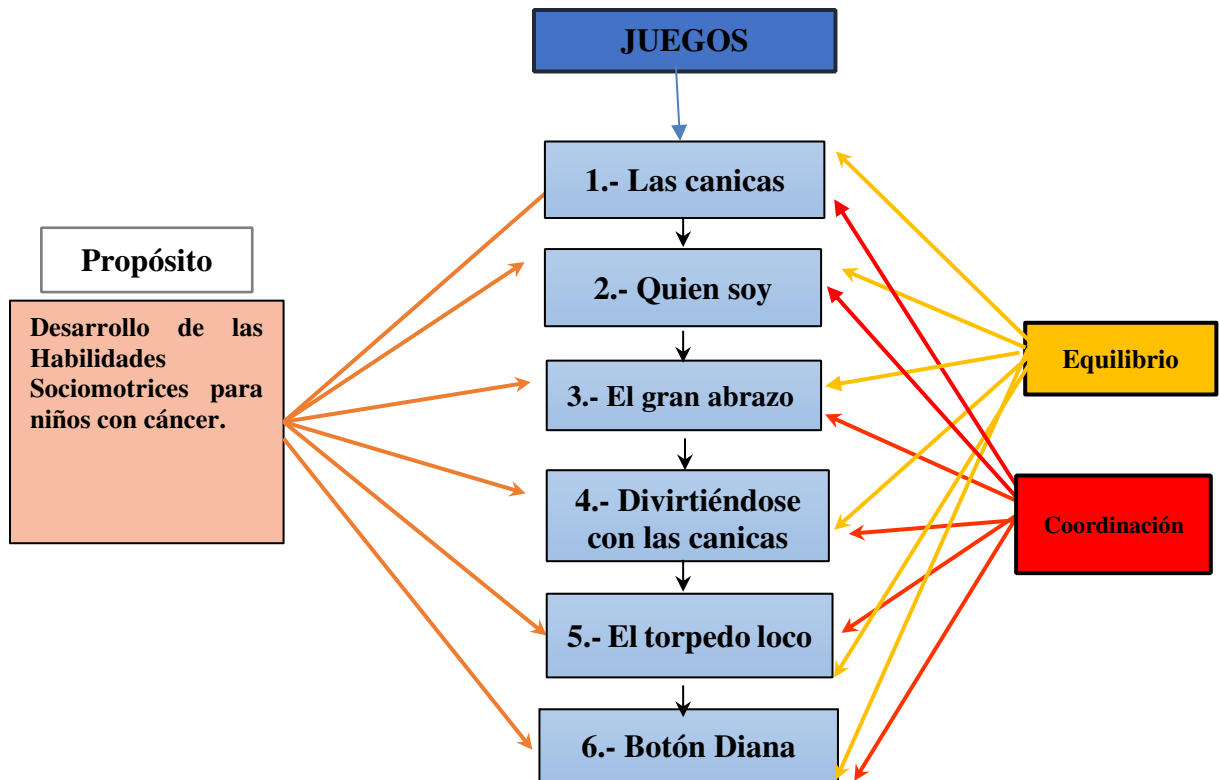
JUEGOS

1.- Las canicas

2.- Quien soy

3.- El gran abrazo

4.- Divirtiéndose con las canicas

5.- El torpedo loco

6.- Botón Diana

Propósito

Desarrollo de las Habilidades Sociomotrices para niños con cáncer.

Equilibrio

Coordinación